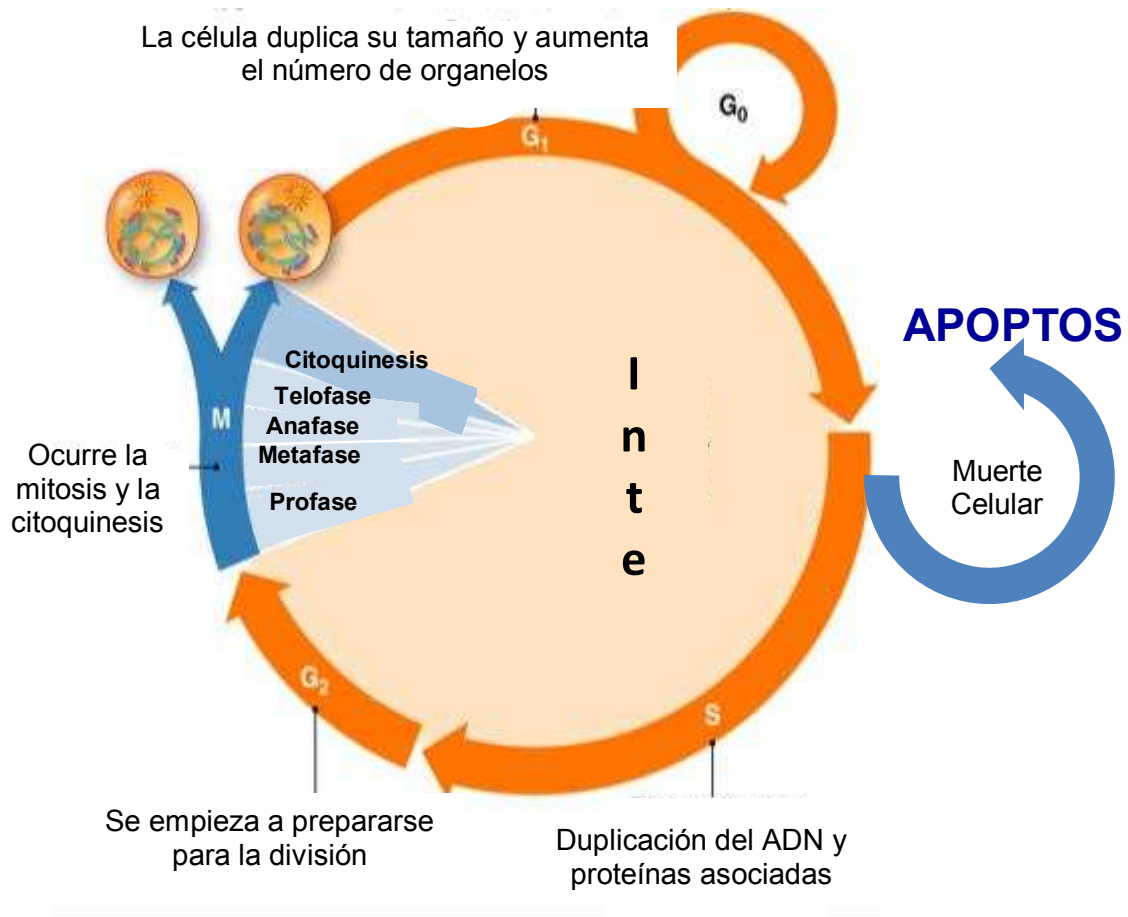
La célula duplica su tamaño y aumenta el número de organelos

$G_0$

$G_1$

APOPTOS

Citoquinesis
Telofase
Anafase
Metafase
Profase

M

I
n
t
e

Ocurre la mitosis y la citoquinesis

Muerte Celular

$G_2$

S

Se empieza a prepararse para la división

Duplicación del ADN y proteínas asociadas